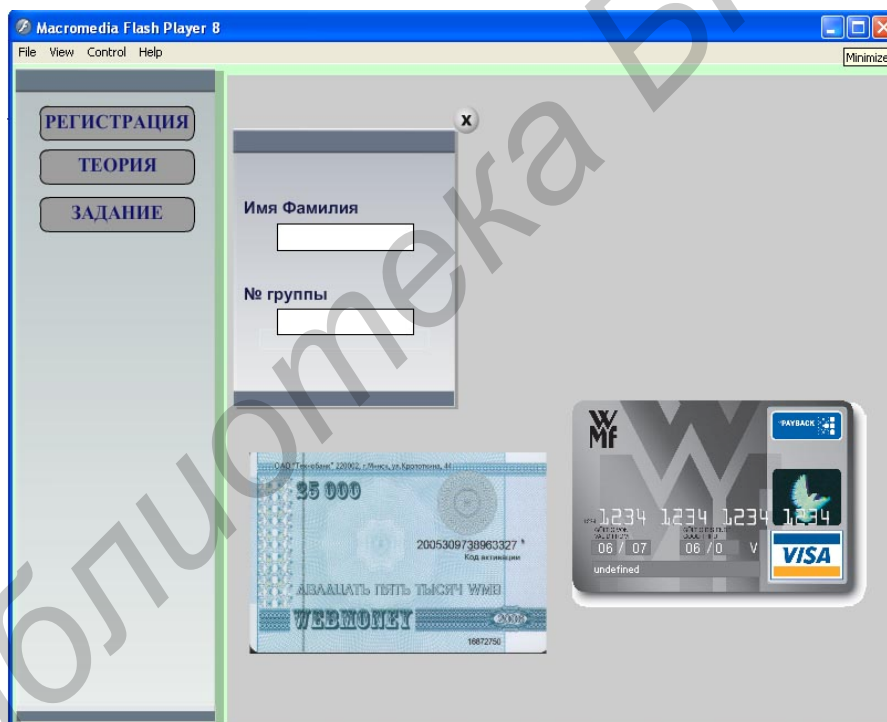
Macromedia Flash Player 8
File View Control Help
Minimize

РЕГИСТРАЦИЯ
ТЕОРИЯ
ЗАДАНИЕ

x
Имя Фамилия
№ группы

ОАО "Технобанк" 220002, г.Минск, ул. Кропоткина, 44
25 000
2005309738963327
Код активации
ДВАДЦАТЬ ПЯТЬ ТЫСЯЧ WMB
WEBMONEY
2008
16872750

WMF
PAYBACK
1234 1234 1234 1234
06 / 07
06 / 0
V
VISA
undefined

Библиотека БГУИР